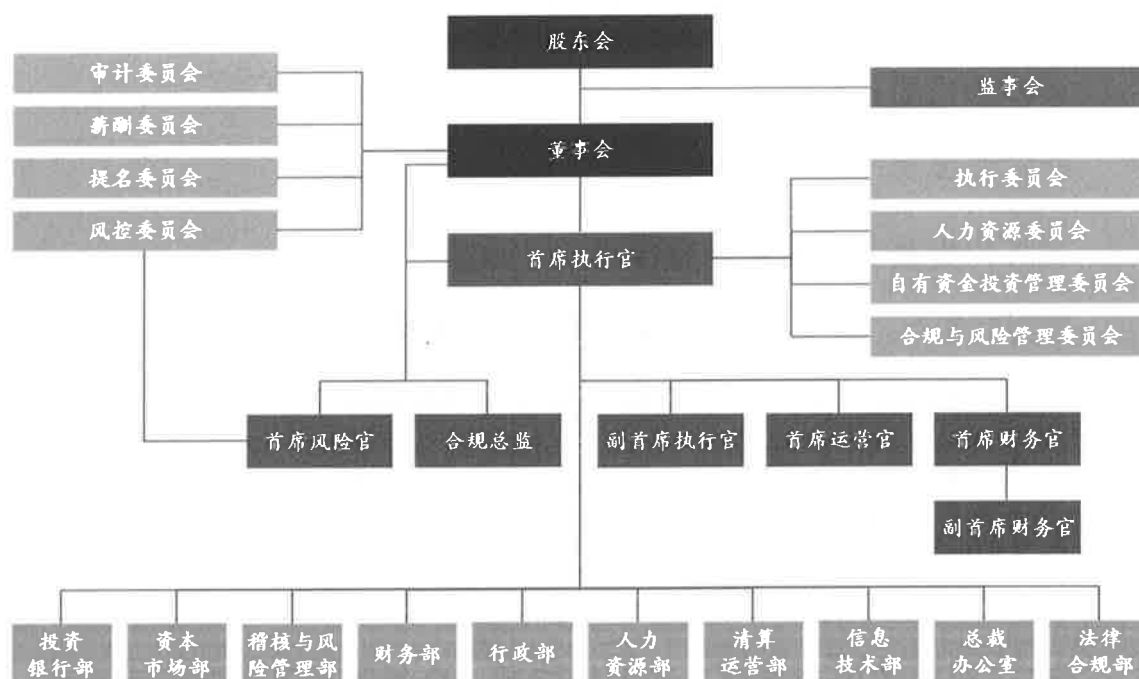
股东会

审计委员会
薪酬委员会
提名委员会
风控委员会

监事会

董事会

执行委员会
人力资源委员会
自有资金投资管理委员会
合规与风险管理委员会

首席执行官

首席风险官
合规总监
副首席执行官
首席运营官
首席财务官
副首席财务官

投资银行部
资本市场部
稽核与风险管理部
财务部
行政部
人力资源部
清算运营部
信息技术部
总裁办公室
法律合规部